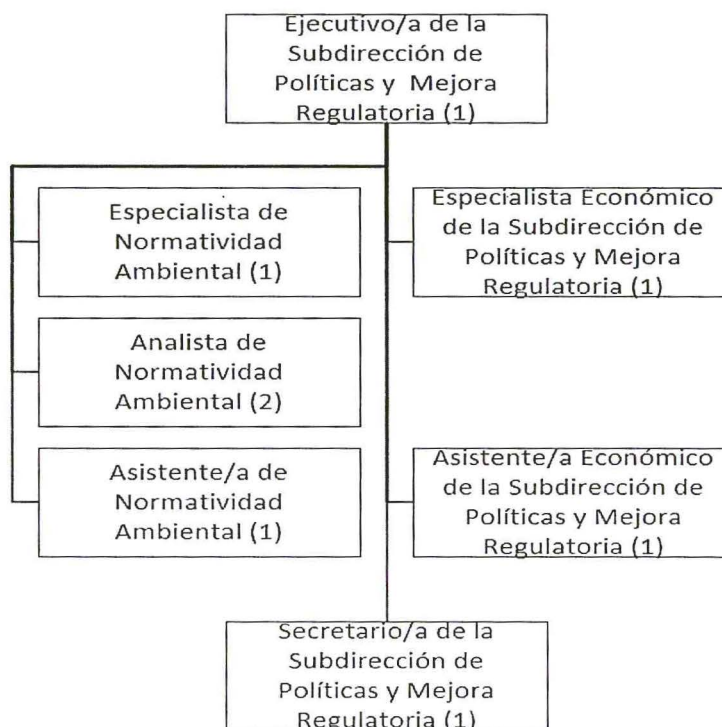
Ejecutivo/a de la Subdirección de Políticas y Mejora Regulatoria (1)

Especialista de Normatividad Ambiental (1)

Analista de Normatividad Ambiental (2)

Asistente/a de Normatividad Ambiental (1)

Especialista Económico de la Subdirección de Políticas y Mejora Regulatoria (1)

Asistente/a Económico de la Subdirección de Políticas y Mejora Regulatoria (1)

Secretario/a de la Subdirección de Políticas y Mejora Regulatoria (1)